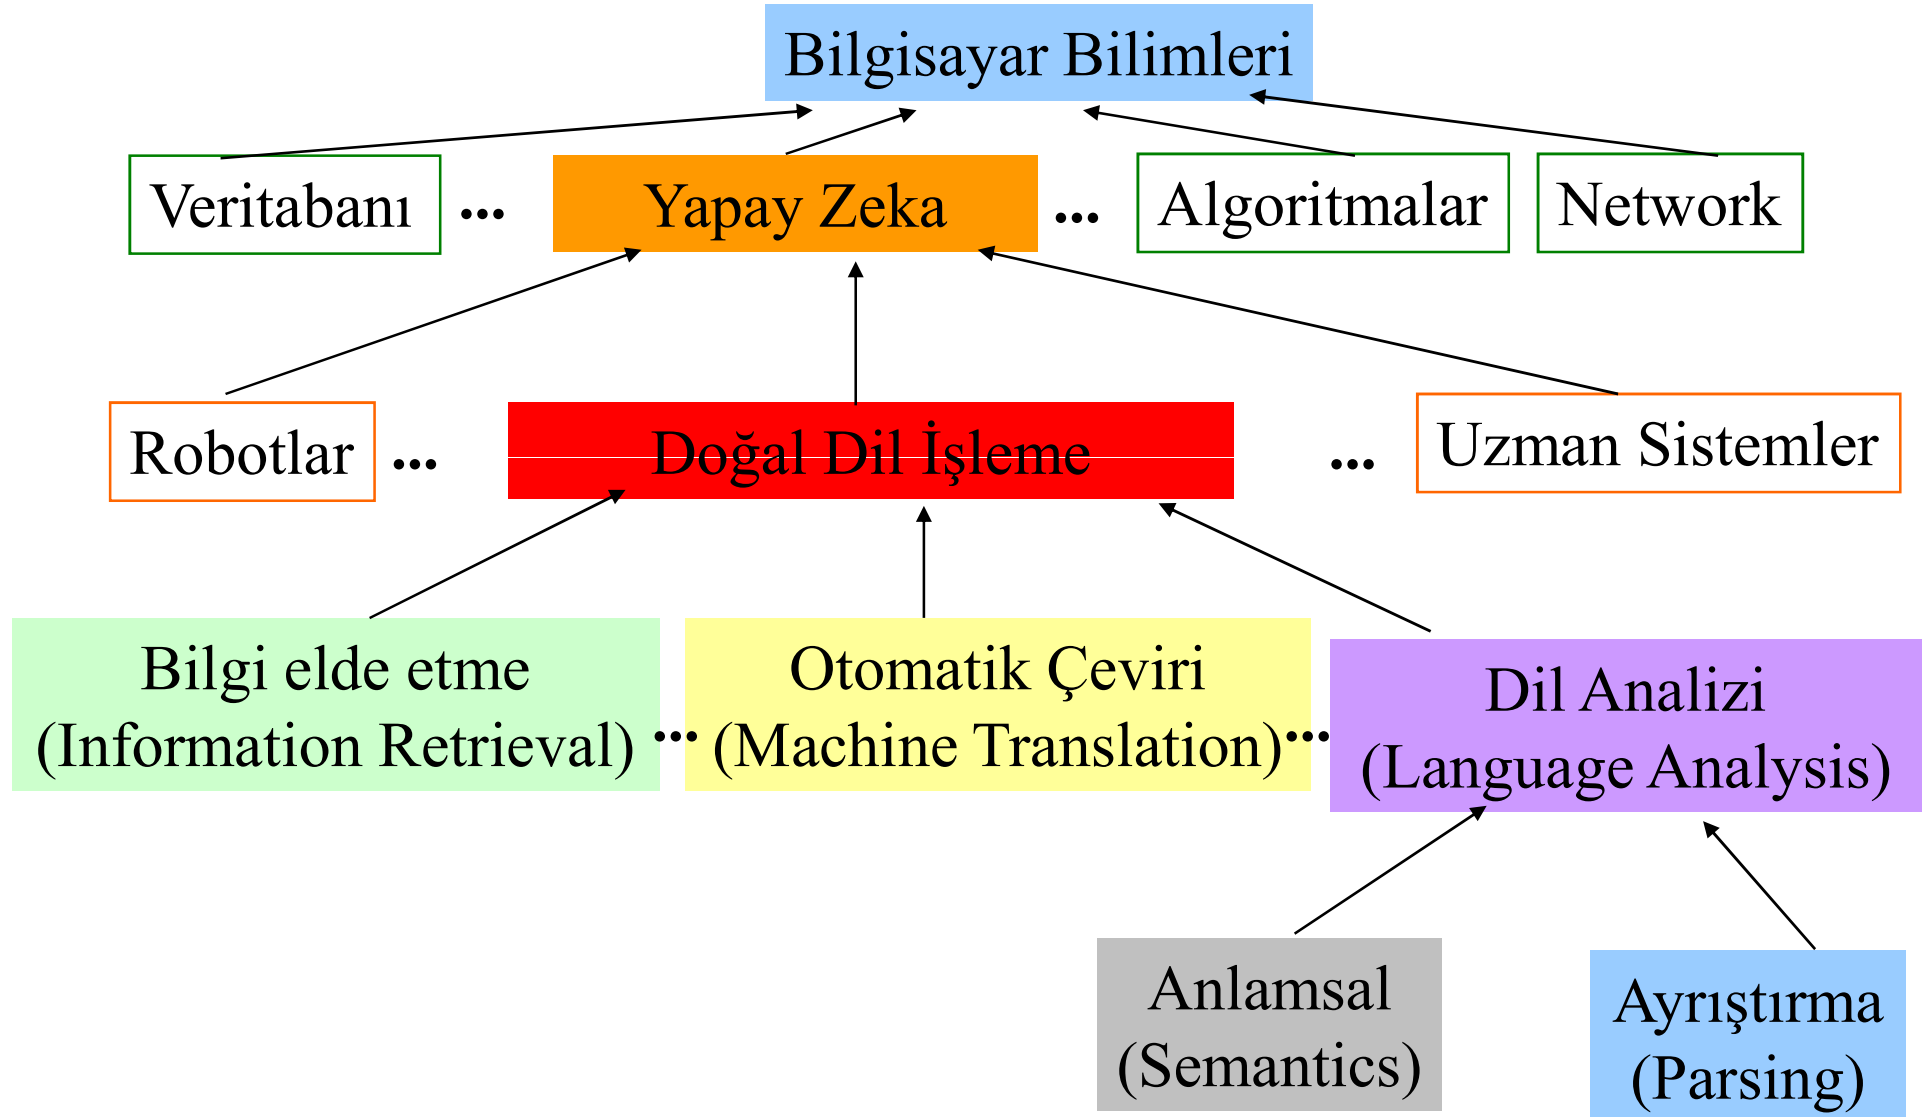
Bilgisayar Bilimleri

Veritabanı ... Yapay Zeka ... Algoritmalar Network

Robotlar ... Doğal Dil İşleme ... Uzman Sistemler

Bilgi elde etme (Information Retrieval) ... Otomatik Çeviri (Machine Translation) ... Dil Analizi (Language Analysis)

Anlamsal (Semantics)

Ayrıştırma (Parsing)